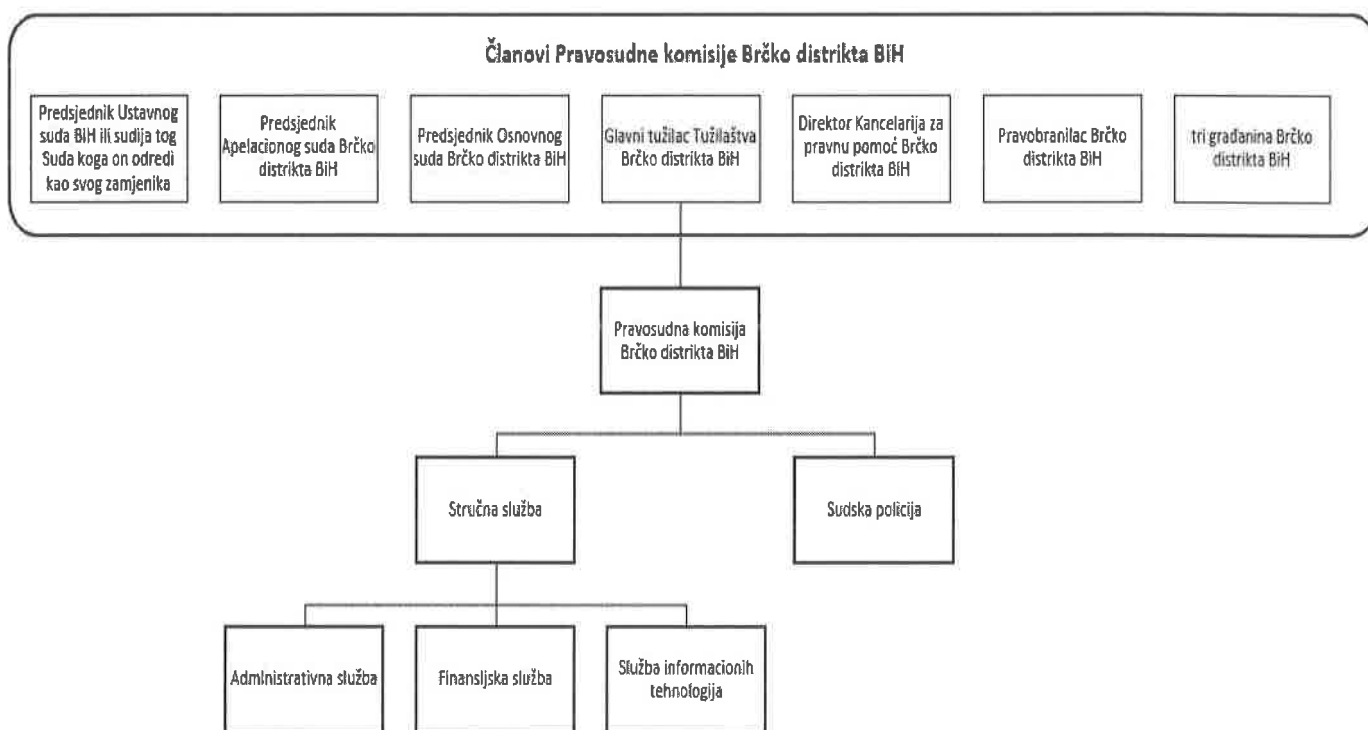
Članovi Pravosudne komisije Brčko distrikta BiH

Predsjednik Ustavnog suda BiH ili sudija tog Suda koga on odredi kao svog zamjenika

Predsjednik Apelacionog suda Brčko distrikta BiH

Predsjednik Osnovnog suda Brčko distrikta BiH

Glavni tužilac Tužilaštva Brčko distrikta BiH

Direktor Kancelarija za pravnu pomoć Brčko distrikta BiH

Pravobranilac Brčko distrikta BiH

tri građanina Brčko distrikta BiH

Pravosudna komisija Brčko distrikta BiH

Stručna služba

Sudska policija

Administrativna služba

Finansijska služba

Služba informacionih tehnologija